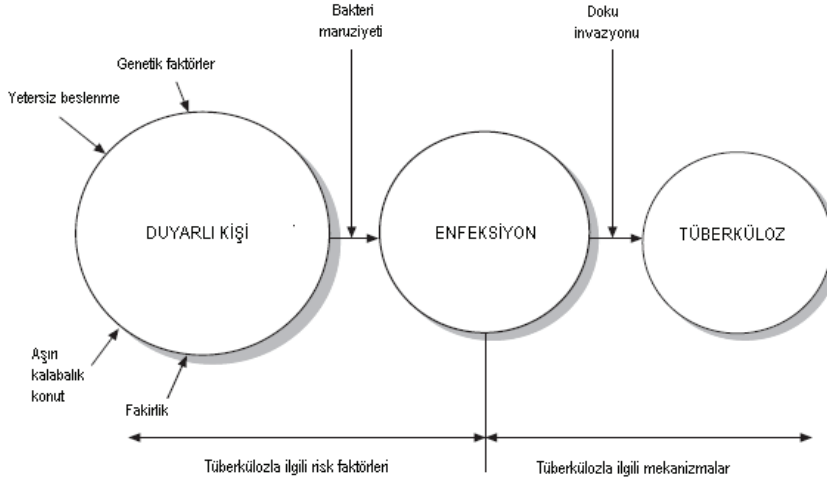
Bakteri maruziyeti

Doku invazyonu

Genetik faktörler

Yetersiz beslenme

DUYARLI KİŞİ

ENFEKSİYON

TÜBERKÜLOZ

Aşırı kalabalık konut

Fakirlik

Tüberkülozla ilgili risk faktörleri

Tüberkülozla ilgili mekanizmalar